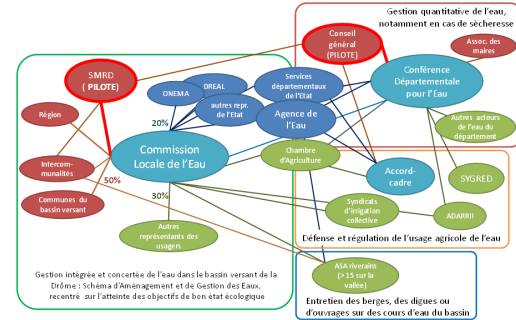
Gestion quantitative de l'eau, notamment en cas de sécheresse

Conseil général (PILOTE)

Assoc. des maires

SMRD ( PILOTE )

ONEMA

DREAL

autres repr. de l'Etat

Services départementaux de l'Etat

Conférence Départementale pour l'Eau

Agence de l'Eau

20%

Région

Commission Locale de l'Eau

Autres acteurs de l'eau du département

Chambre d'Agriculture

Intercom-munalités

50%

Accord-cadre

SYGRED

Communes du bassin versant

30%

Syndicats d'irrigation collective

ADARRII

Autres représentants des usagers

Défense et régulation de l'usage agricole de l'eau

ASA riverains (> 15 sur la vallée)

Gestion intégrée et concertée de l'eau dans le bassin versant de la Drôme : Schéma d'Aménagement et de Gestion des Eaux, recentré sur l'atteinte des objectifs de bon état écologique

Entretien des berges, des digues ou d'ouvrages sur des cours d'eau du bassin